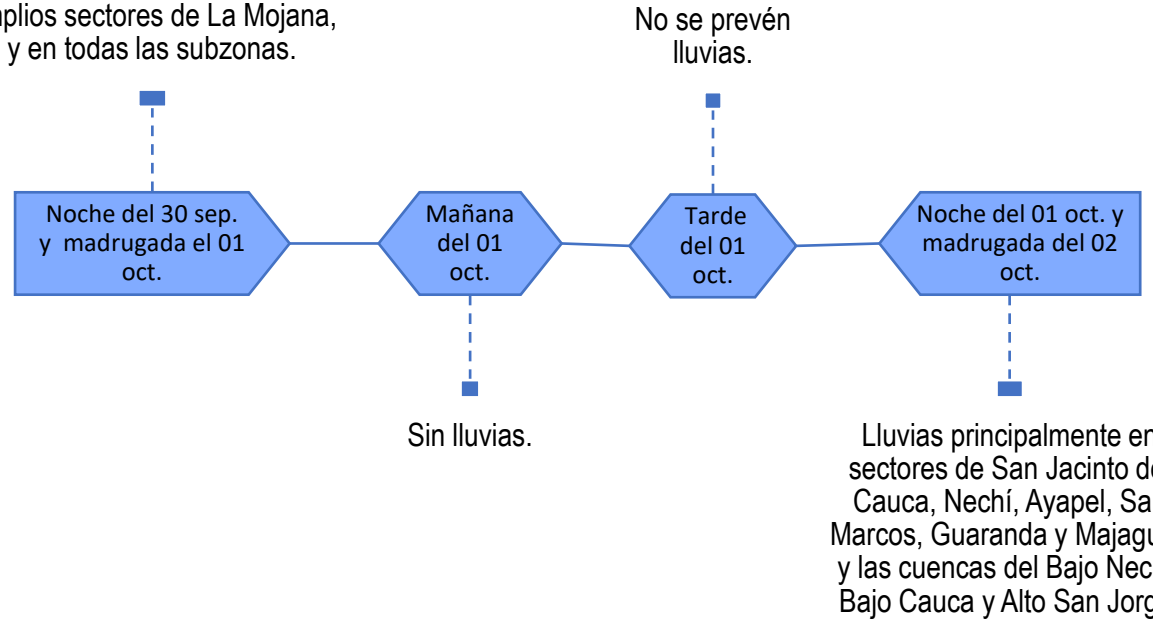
aplios sectores de La Mojana, y en todas las subzonas.

No se prevén lluvias.

Noche del 30 sep. y madrugada el 01 oct.

Mañana del 01 oct.

Tarde del 01 oct.

Noche del 01 oct. y madrugada del 02 oct.

Sin lluvias.

Lluvias principalmente en sectores de San Jacinto de Cauca, Nechí, Ayapel, Sa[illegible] Marcos, Guaranda y Majagu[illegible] y las cuencas del Bajo Nec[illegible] Bajo Cauca y Alto San Jorg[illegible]